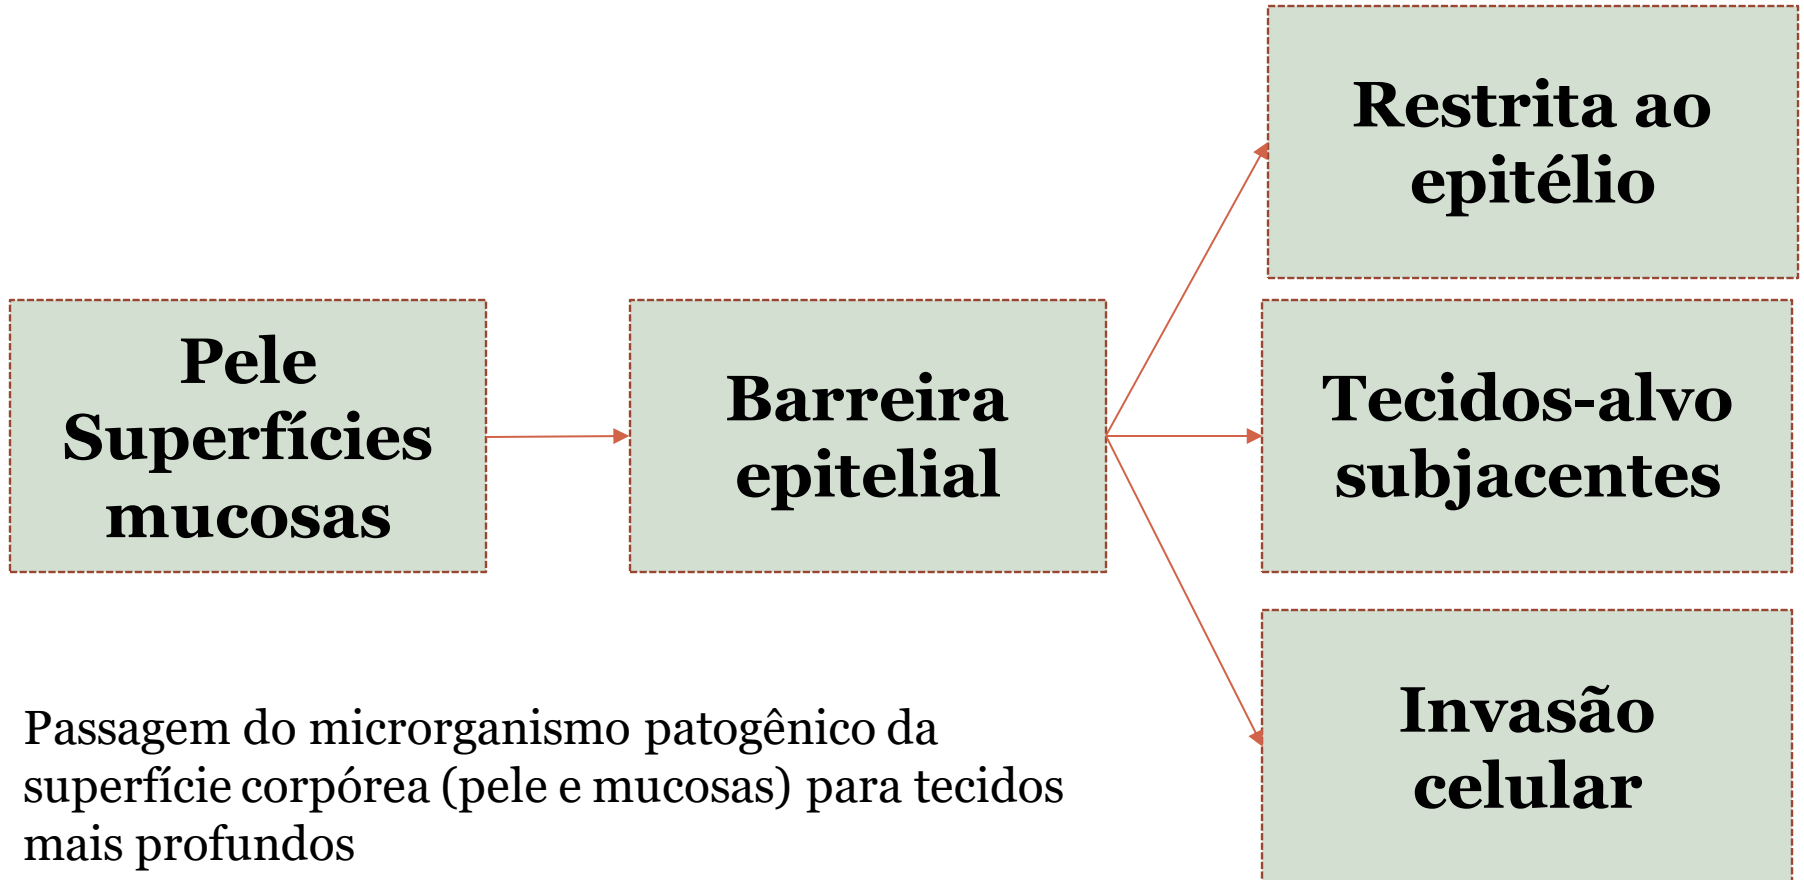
Pele
Superfícies mucosas

Barreira epitelial

Restrita ao epitélio

Tecidos-alvo subjacentes

Invasão celular

Passagem do microrganismo patogênico da superfície corpórea (pele e mucosas) para tecidos mais profundos